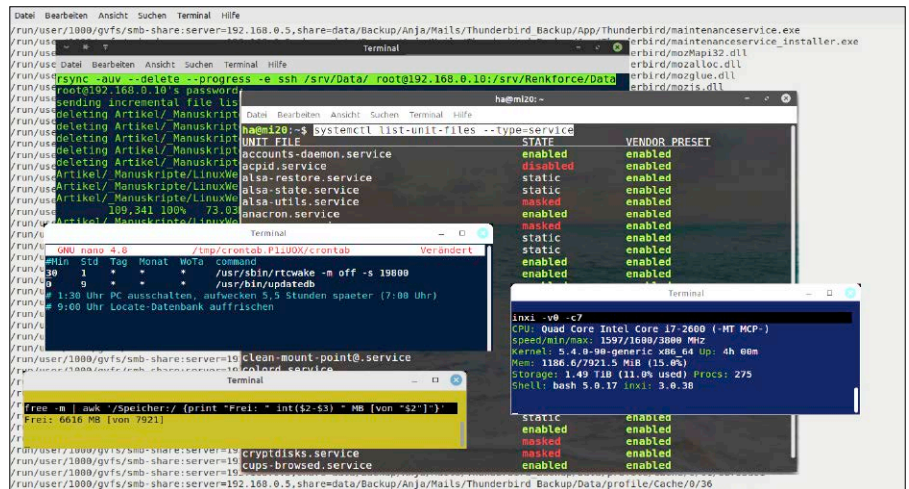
Datei Bearbeiten Ansicht Suchen Terminal Hilfe
/run/user/1000/gvfs/smb-share:server=192.168.0.5,share=data/Backup/Anja/Mails/Thunderbird_Backup/App/Thunderbird/maintenanceservice.exe
/run/use erbird/maintenanceservice_installer.exe
/run/use erbird/mozMapi32.dll
/run/use erbird/mozalloc.dll
/run/use erbird/mozglue.dll
/run/use erbird/mozjs.dll

Terminal
Datei Bearbeiten Ansicht Suchen Terminal Hilfe
rsync -auv --delete --progress -e ssh /srv/Data/ root@192.168.0.10:/srv/Renkforce/Data
root@192.168.0.10's password
sending incremental file lis
deleting Artikel/_Manuskript
deleting Artikel/_Manuskript
deleting Artikel/_Manuskript
deleting Artikel/_Manuskript
deleting Artikel/_Manuskript
Artikel/_Manuskripte/LinuxWe
Artikel/_Manuskripte/LinuxWe
109,341 100% 73.03

ha@mi20: ~
Datei Bearbeiten Ansicht Suchen Terminal Hilfe
ha@mi20:~$ systemctl list-unit-files --type=service
| UNIT FILE | STATE | VENDOR PRESET |
|---|---|---|
| accounts-daemon.service | enabled | enabled |
| acpid.service | disabled | enabled |
| alsa-restore.service | static | enabled |
| alsa-state.service | static | enabled |
| alsa-utils.service | masked | enabled |
| anacron.service | enabled | enabled |
| | masked | enabled |
| | static | enabled |
| | static | enabled |
| | enabled | enabled |
| | enabled | enabled |
| clean-mount-point@.service | | |
| colord.service | | |
| | static | enabled |
| | enabled | enabled |
| | masked | enabled |
| cryptdisks.service | masked | enabled |
| cups-browsed.service | enabled | enabled |

Terminal
GNU nano 4.8 /tmp/crontab.P1lUOX/crontab Verändert
#Min Std Tag Monat WoTa command
30 1 * * * /usr/sbin/rtcwake -m off -s 19800
0 9 * * * /usr/bin/updatedb
# 1:30 Uhr PC ausschalten, aufwecken 5,5 Stunden spaeter (7:00 Uhr)
# 9:00 Uhr Locate-Datenbank auffrischen

Terminal
inxi -v0 -c7
CPU: Quad Core Intel Core i7-2600 (-MT MCP-)
speed/min/max: 1597/1600/3800 MHz
Kernel: 5.4.0-90-generic x86_64 Up: 4h 00m
Mem: 1186.6/7921.5 MiB (15.0%)
Storage: 1.49 TiB (11.0% used) Procs: 275
Shell: bash 5.0.17 inxi: 3.0.38

Terminal
free -m | awk '/Speicher:/ {print "Frei: " int($2-$3) " MB [von "$2"]"}'
Frei: 6616 MB [von 7921]

/run/user/1000/gvfs/smb-share:server=19
/run/user/1000/gvfs/smb-share:server=19
/run/user/1000/gvfs/smb-share:server=19
/run/user/1000/gvfs/smb-share:server=192.168.0.5,share=data/Backup/Anja/Mails/Thunderbird_Backup/Data/profile/Cache/0/36